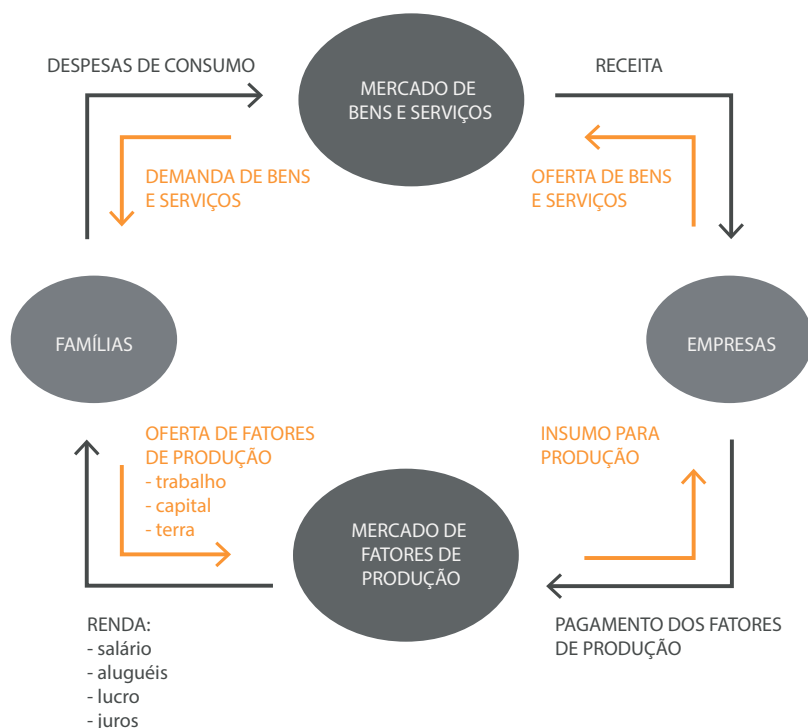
DESPESAS DE CONSUMO

MERCADO DE BENS E SERVIÇOS

RECEITA

DEMANDA DE BENS E SERVIÇOS

OFERTA DE BENS E SERVIÇOS

FAMÍLIAS

EMPRESAS

OFERTA DE FATORES DE PRODUÇÃO
- trabalho
- capital
- terra

INSUMO PARA PRODUÇÃO

MERCADO DE FATORES DE PRODUÇÃO

RENDA:
- salário
- aluguéis
- lucro
- juros

PAGAMENTO DOS FATORES DE PRODUÇÃO